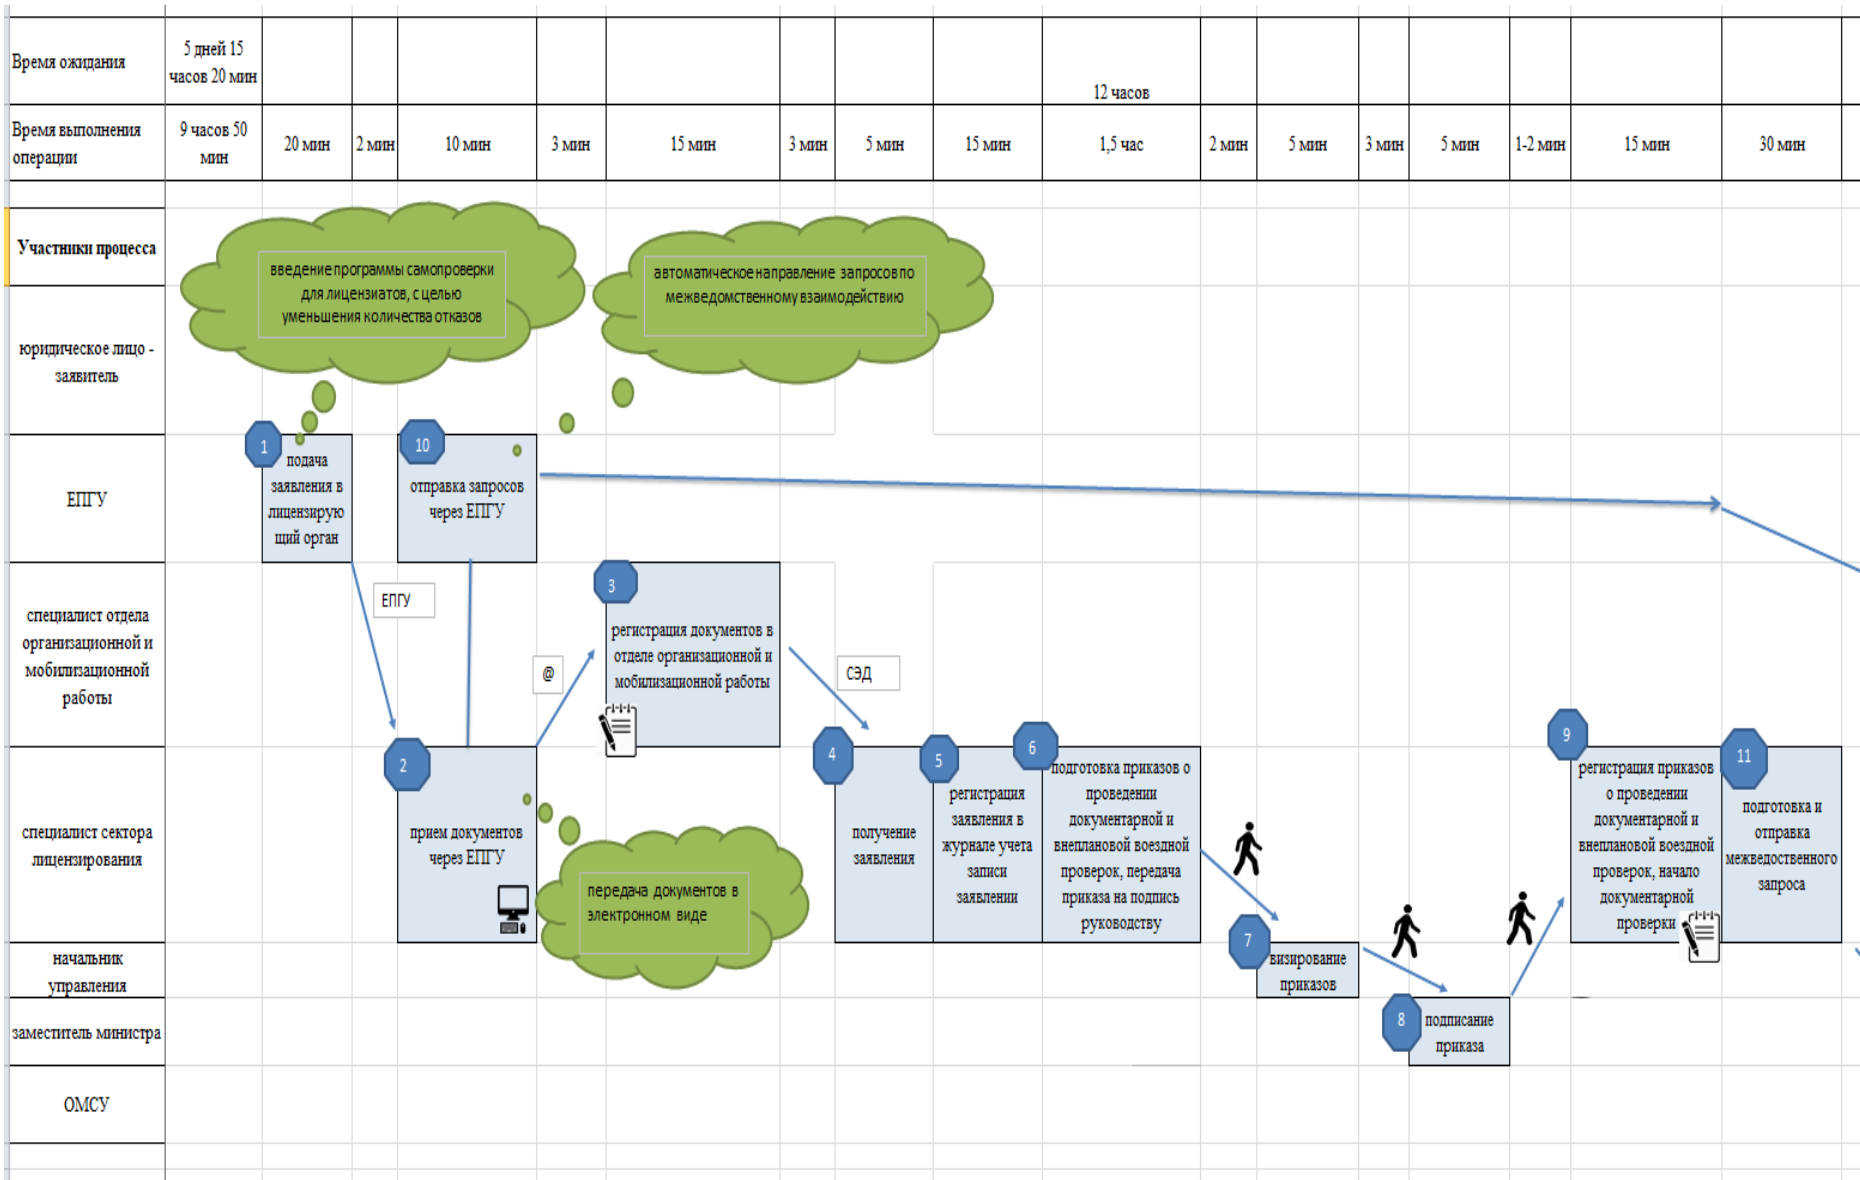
| Время ожидания | 5 дней 15 часов 20 мин | | | | | | | | | 12 часов | | | | | | | |
|---|---|---|---|---|---|---|---|---|---|---|---|---|---|---|---|---|---|
| Время выполнения операции | 9 часов 50 мин | 20 мин | 2 мин | 10 мин | 3 мин | 15 мин | 3 мин | 5 мин | 15 мин | 1,5 час | 2 мин | 5 мин | 3 мин | 5 мин | 1-2 мин | 15 мин | 30 мин |

Участники процесса

юридическое лицо - заявитель

ЕПГУ

специалист отдела организационной и мобилизационной работы

специалист сектора лицензирования

начальник управления

заместитель министра

ОМСУ

введение программы самопроверки для лицензиатов, с целью уменьшения количества отказов

автоматическое направление запросов по межведомственному взаимодействию

1 подача заявления в лицензирующий орган

10 отправка запросов через ЕПГУ

ЕПГУ

@

3 регистрация документов в отделе организационной и мобилизационной работы

СЭД

2 прием документов через ЕПГУ

передача документов в электронном виде

4 получение заявления

5 регистрация заявления в журнале учета записи заявлении

6 подготовка приказов о проведении документарной и внеплановой военной проверок, передача приказа на подпись руководству

7 визирование приказов

8 подписание приказа

9 регистрация приказов о проведении документарной и внеплановой военной проверок, начало документарной проверки

11 подготовка и отправка межведомственного запроса